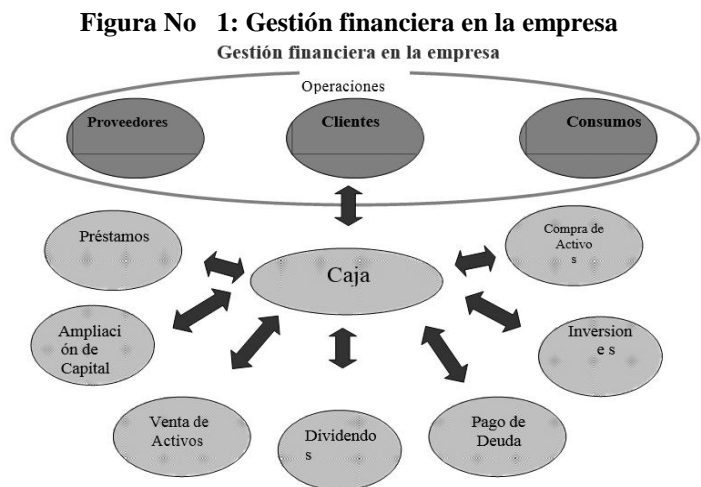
Figura No 1: Gestión financiera en la empresa

Gestión financiera en la empresa

Operaciones

Proveedores

Clientes

Consumos

Préstamos

Caja

Compra de Activo s

Ampliaci ón de Capital

Inversion e s

Venta de Activos

Dividendo s

Pago de Deuda